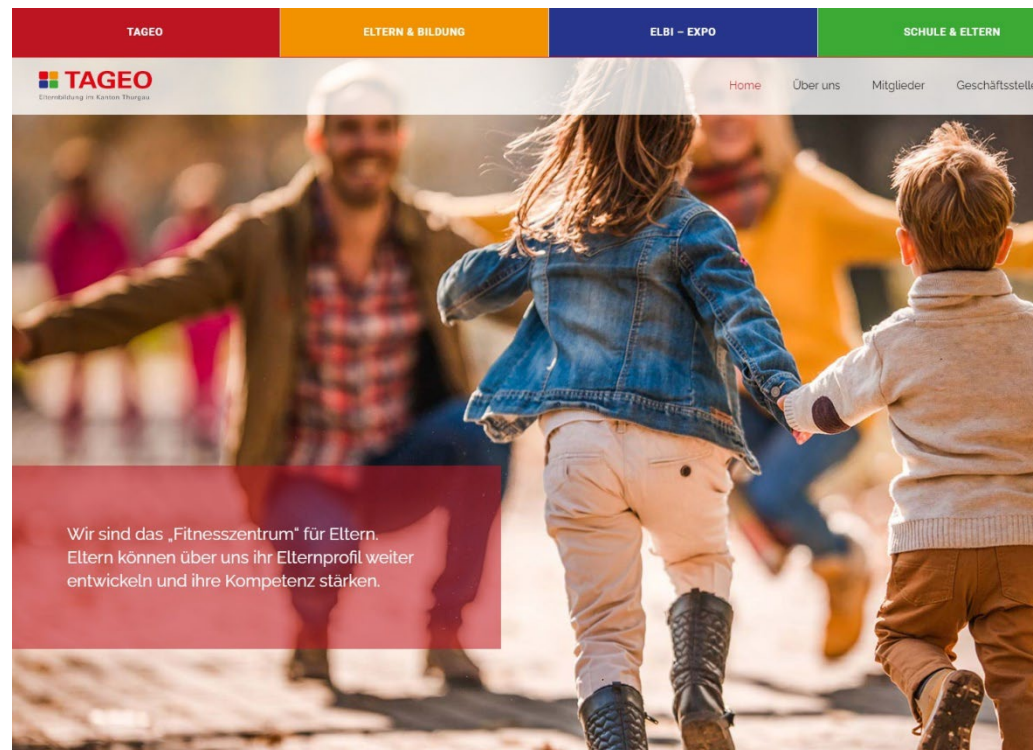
TAGEO

ELTERN & BILDUNG

ELBI – EXPO

SCHULE & ELTERN

TAGEO
Elternbildung im Kanton Thurgau

Home Über uns Mitglieder Geschäftsstelle

Wir sind das „Fitnesszentrum" für Eltern. Eltern können über uns ihr Elternprofil weiter entwickeln und ihre Kompetenz stärken.